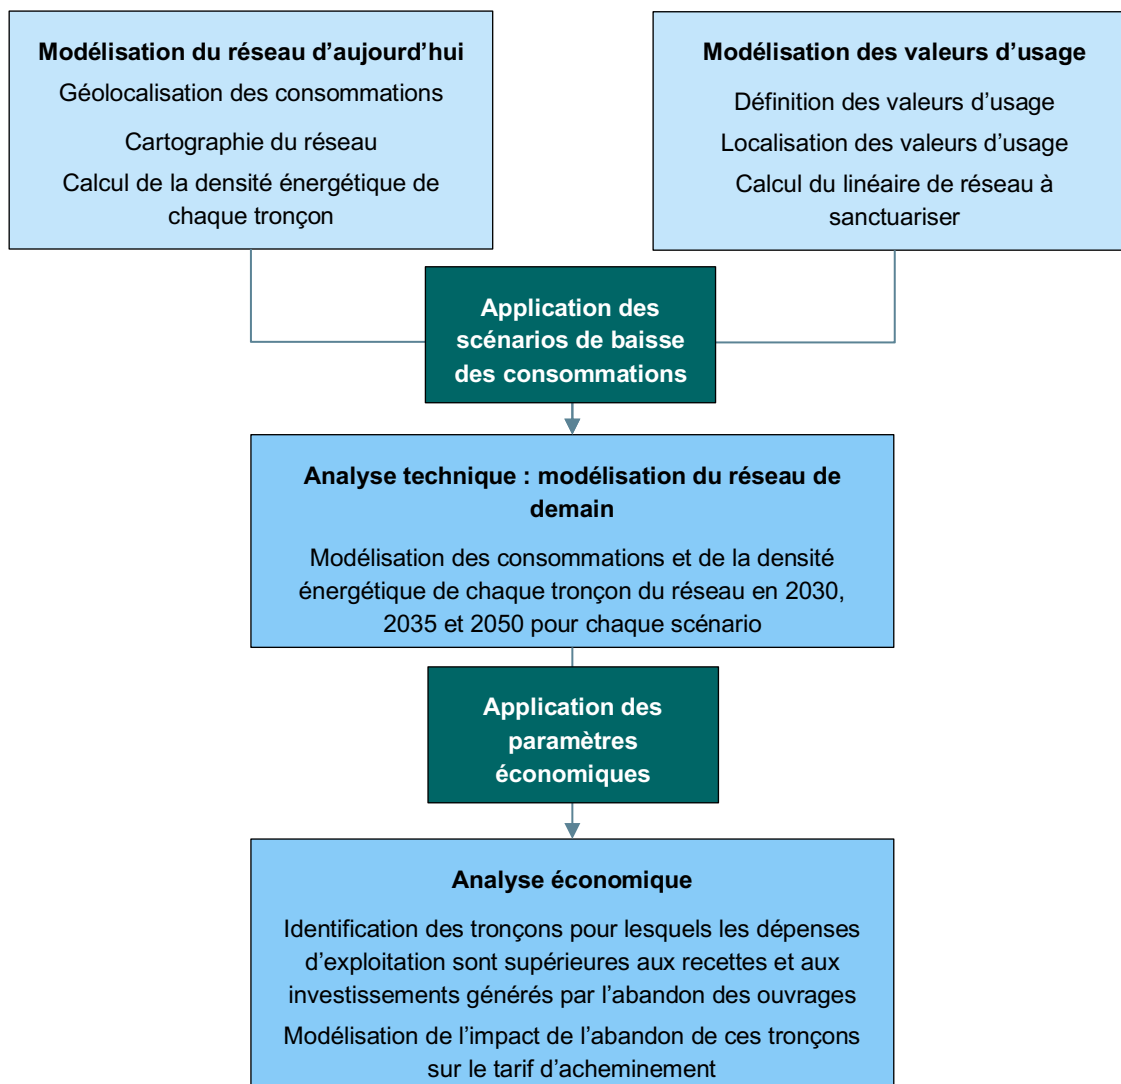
Modélisation du réseau d’aujourd’hui
Géolocalisation des consommations
Cartographie du réseau
Calcul de la densité énergétique de chaque tronçon

Modélisation des valeurs d’usage
Définition des valeurs d’usage
Localisation des valeurs d’usage
Calcul du linéaire de réseau à sanctuariser

Application des scénarios de baisse des consommations

Analyse technique : modélisation du réseau de demain
Modélisation des consommations et de la densité énergétique de chaque tronçon du réseau en 2030, 2035 et 2050 pour chaque scénario

Application des paramètres économiques

Analyse économique
Identification des tronçons pour lesquels les dépenses d’exploitation sont supérieures aux recettes et aux investissements générés par l’abandon des ouvrages
Modélisation de l’impact de l’abandon de ces tronçons sur le tarif d’acheminement